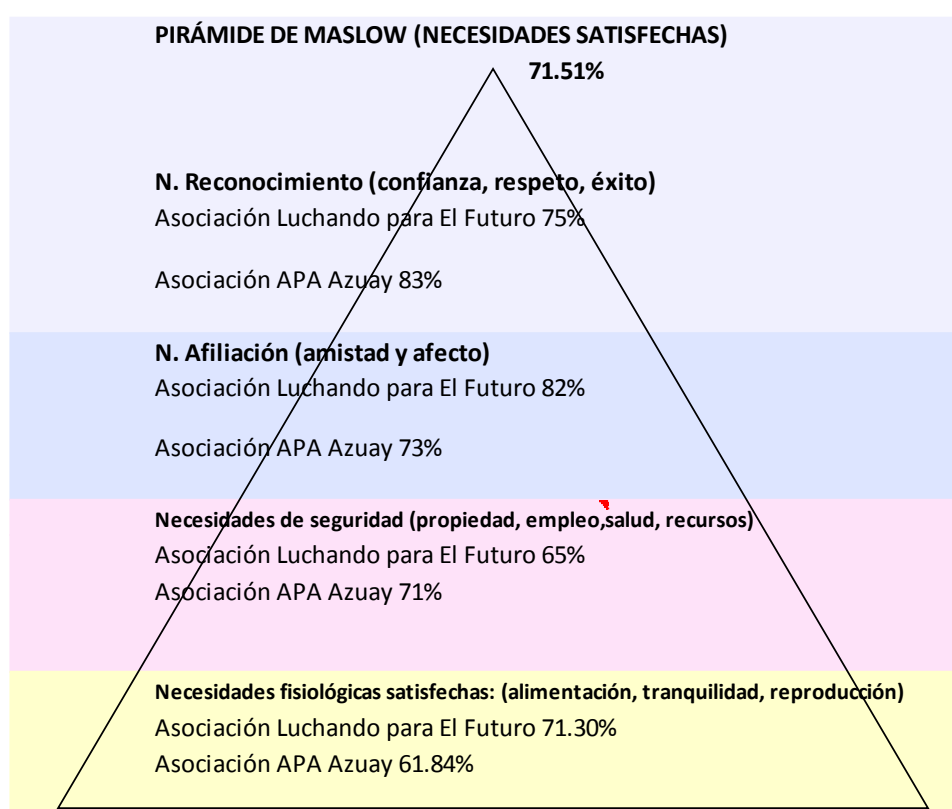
PIRÁMIDE DE MASLOW (NECESIDADES SATISFECHAS)

71.51%

N. Reconocimiento (confianza, respeto, éxito)
Asociación Luchando para El Futuro 75%

Asociación APA Azuay 83%

N. Afiliación (amistad y afecto)
Asociación Luchando para El Futuro 82%

Asociación APA Azuay 73%

Necesidades de seguridad (propiedad, empleo,salud, recursos)
Asociación Luchando para El Futuro 65%
Asociación APA Azuay 71%

Necesidades fisiológicas satisfechas: (alimentación, tranquilidad, reproducción)
Asociación Luchando para El Futuro 71.30%
Asociación APA Azuay 61.84%